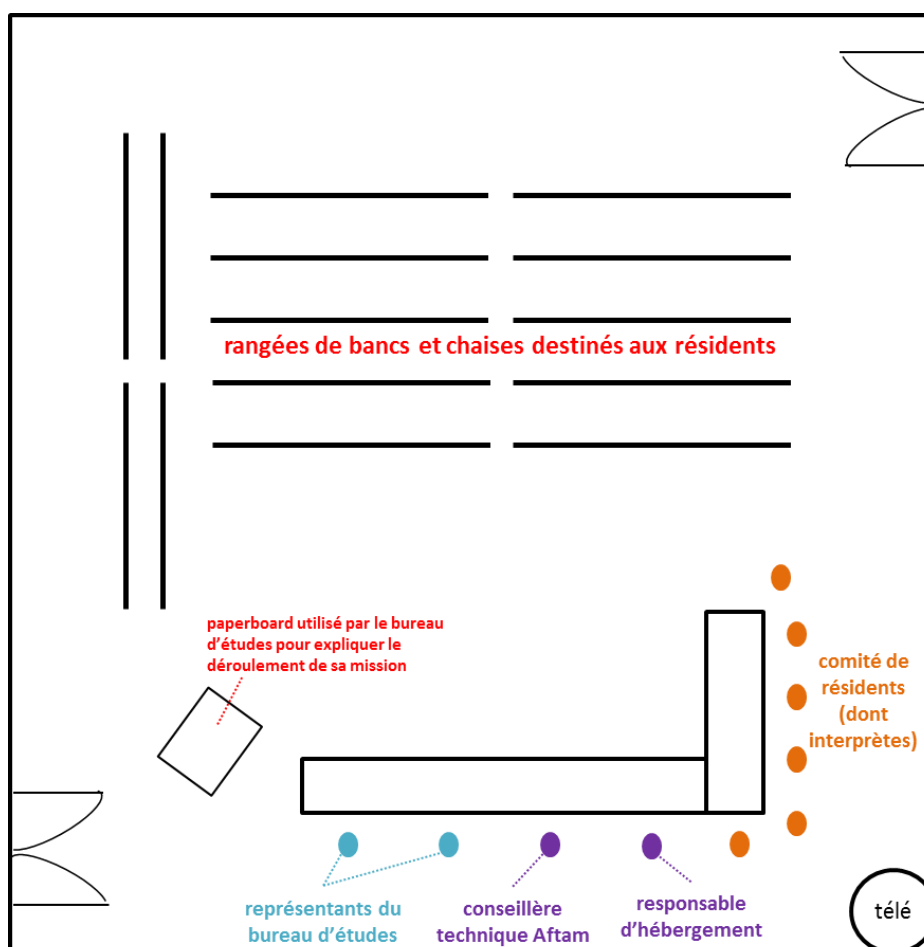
rangées de bancs et chaises destinés aux résidents

paperboard utilisé par le bureau d'études pour expliquer le déroulement de sa mission

comité de résidents (dont interprètes)

représentants du bureau d'études

conseillère technique Aftam

responsable d'hébergement

télé